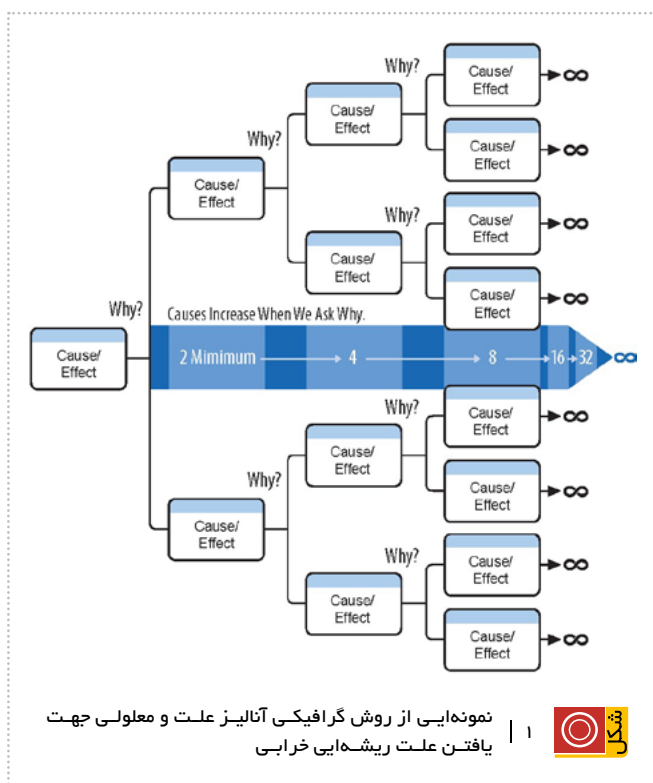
Why?

Cause/ Effect

Why?

Cause/ Effect

Cause/ Effect

Why?

Cause/ Effect

∞

Cause/ Effect

∞

Why?

Cause/ Effect

Cause/ Effect

∞

Cause/ Effect

∞

Causes Increase When We Ask Why.

2 Mimimum → 4 → 8 → 16 → 32 ∞

Why?

Cause/ Effect

Cause/ Effect

∞

Cause/ Effect

∞

Why?

Cause/ Effect

Why?

Cause/ Effect

Cause/ Effect

∞

Cause/ Effect

∞

شکل ۱ | نمونه‌ایی از روش گرافیکی آنالیز علت و معلولی جهت یافتن علت ریشه‌ایی خرابی